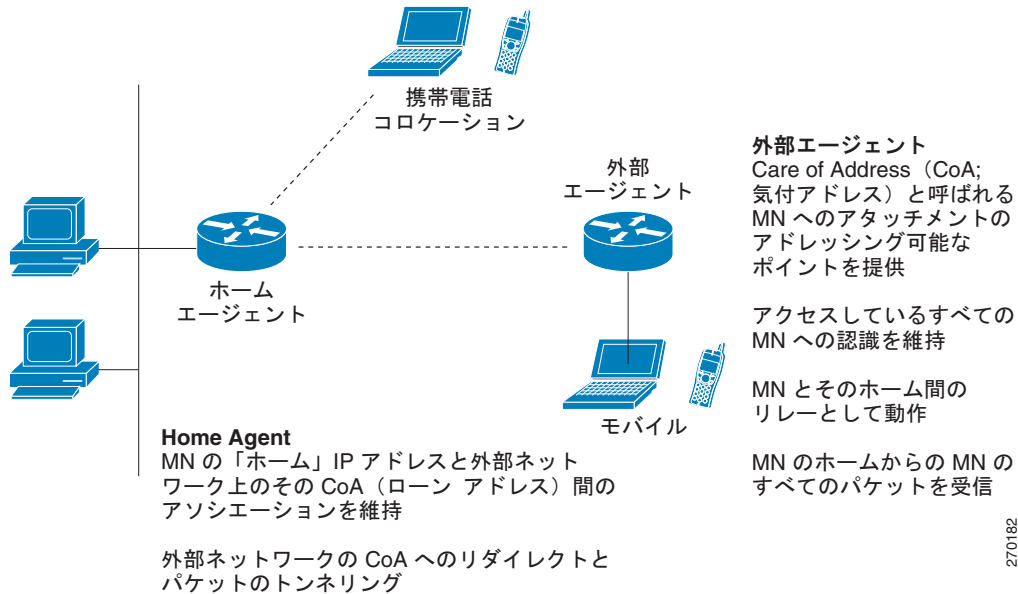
携帯電話
コロケーション

外部
エージェント

ホーム
エージェント

モバイル

外部エージェント
Care of Address（CoA; 気付アドレス）と呼ばれる MN へのアタッチメントのアドレッシング可能なポイントを提供

アクセスしているすべての MN への認識を維持

MN とそのホーム間のリレーとして動作

MN のホームからの MN のすべてのパケットを受信

Home Agent
MN の「ホーム」IP アドレスと外部ネットワーク上のその CoA（ローン アドレス）間のアソシエーションを維持

外部ネットワークの CoA へのリダイレクトとパケットのトンネリング

270182